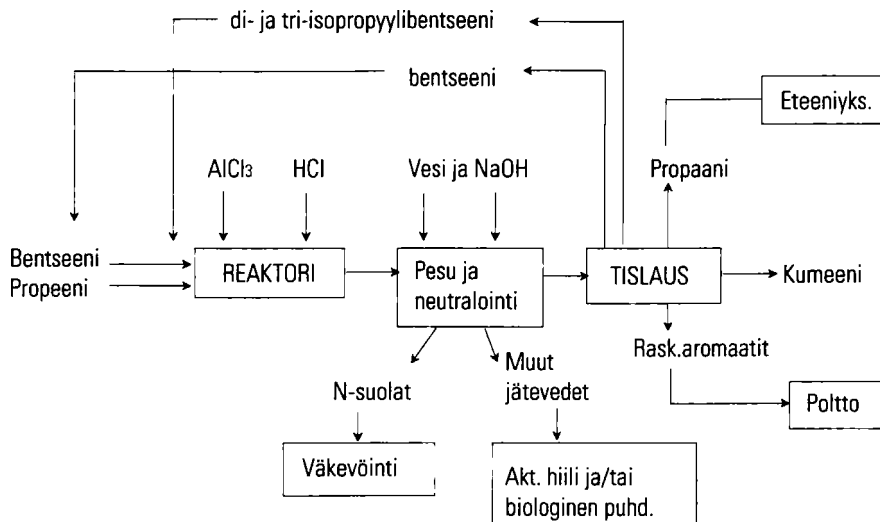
di- ja tri-isopropyylibentseeni

bentseeni

Eteeniyks.

Propaani

$AlCl_3$

HCl

Vesi ja NaOH

Bentseeni
Propeeni

REAKTORI

Pesu ja neutralointi

TISLAUS

Kumeeni

Rask.aromaatit

N-suolat

Muut jätevedet

Poltto

Väkevöinti

Akt. hiili ja/tai biologinen puhd.